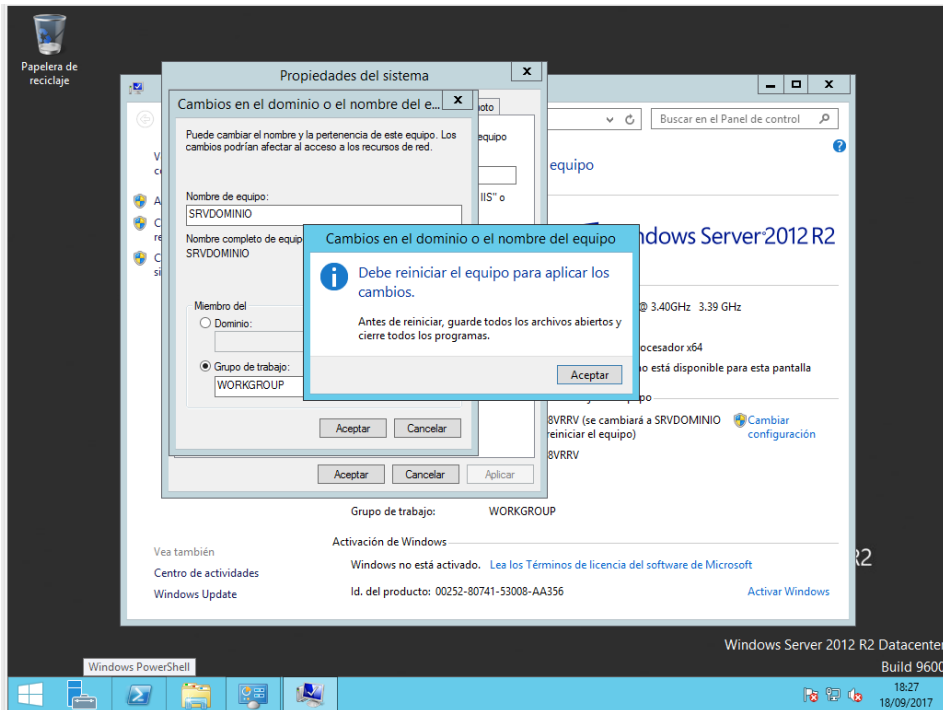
Papelera de reciclaje

Propiedades del sistema

Cambios en el dominio o el nombre del e...

Puede cambiar el nombre y la pertenencia de este equipo. Los cambios podrían afectar al acceso a los recursos de red.

Nombre de equipo:
SRVDOMINIO

Nombre completo de equip
SRVDOMINIO

Miembro del
Dominio:
Grupo de trabajo:
WORKGROUP

Aceptar Cancelar

Aceptar Cancelar Aplicar

Buscar en el Panel de control

equipo

ndows Server 2012 R2

Cambios en el dominio o el nombre del equipo

Debe reiniciar el equipo para aplicar los cambios.

Antes de reiniciar, guarde todos los archivos abiertos y cierre todos los programas.

Aceptar

@ 3.40GHz 3.39 GHz

ocesador x64
o está disponible para esta pantalla

8VRRV (se cambiará a SRVDOMINIO reiniciar el equipo)
Cambiar configuración
8VRRV

Grupo de trabajo: WORKGROUP

Activación de Windows
Windows no está activado. Lea los Términos de licencia del software de Microsoft
Id. del producto: 00252-80741-53008-AA356 Activar Windows

Vea también
Centro de actividades
Windows Update

Windows Server 2012 R2 Datacente
Build 9600

Windows PowerShell

18:27
18/09/2017